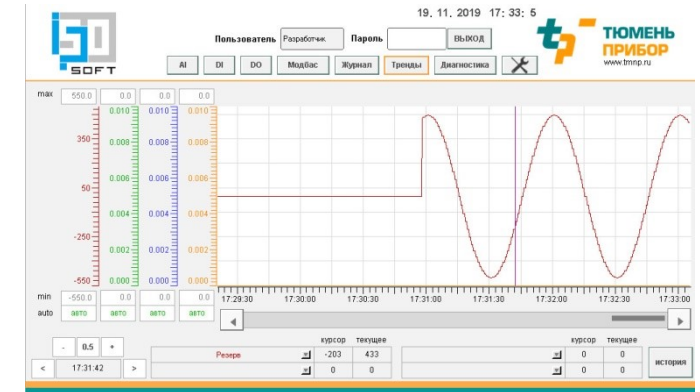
SOFT

19. 11. 2019 17: 33: 5

Пользователь Разработчик Пароль ВЫХОД

ТЮМЕНЬ ПРИБОР
www.tmnp.ru

AI DI DO Модбас Журнал Тренды Диагностика

max 550.0 0.0 0.0 0.0

350 0.010 0.010 0.010
0.008 0.008 0.008
50 0.006 0.006 0.006
0.004 0.004 0.004
-250 0.002 0.002 0.002
-550 0.000 0.000 0.000

min -550.0 0.0 0.0 0.0
auto авто авто авто авто

17:29:30 17:30:00 17:30:30 17:31:00 17:31:30 17:32:00 17:32:30 17:33:00

- 0.5 +
< 17:31:42 >

курсор текущее
Резерв -203 433
0 0

курсор текущее
0 0
0 0

история